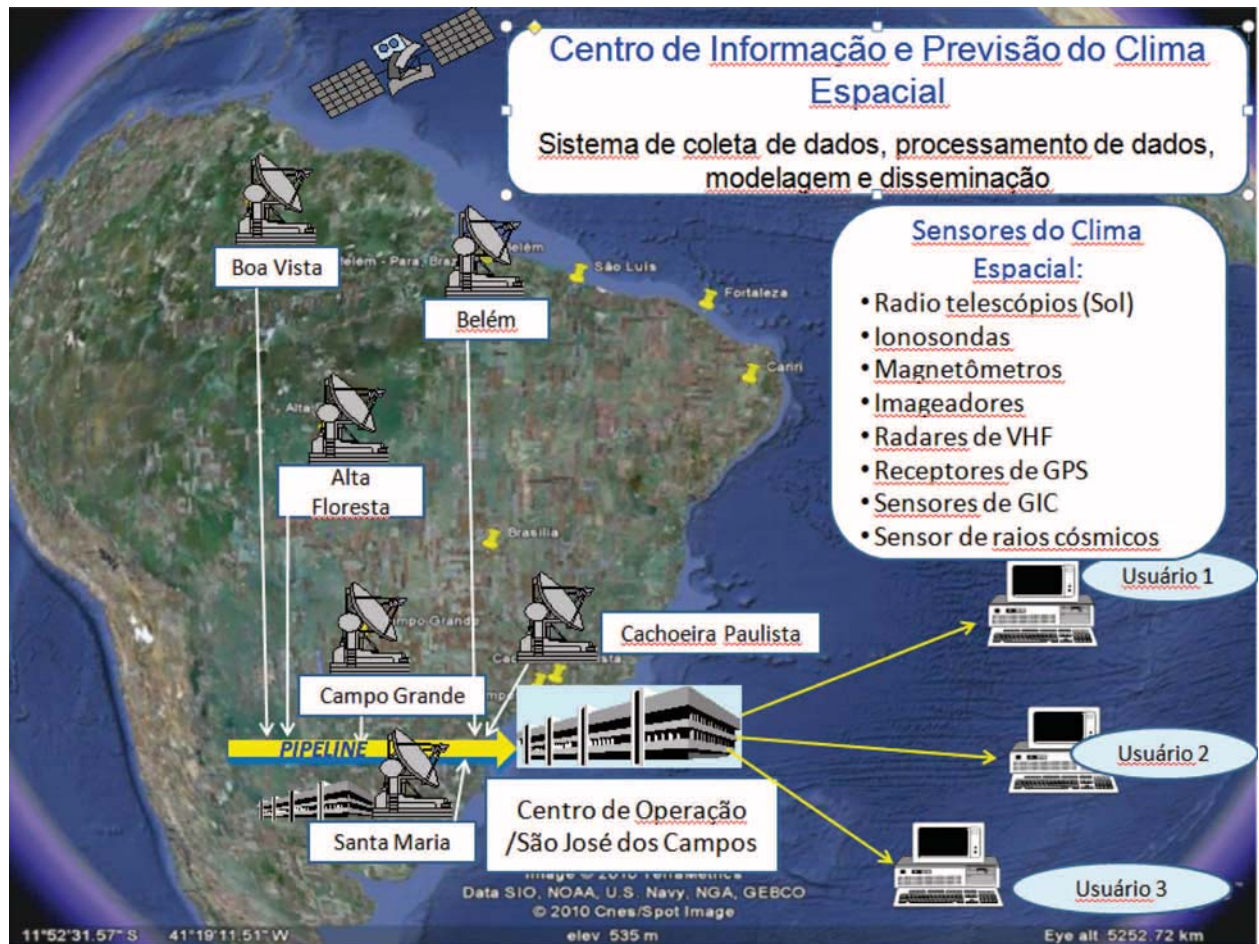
Centro de Informação e Previsão do Clima Espacial

Sistema de coleta de dados, processamento de dados, modelagem e disseminação

Sensores do Clima Espacial:
• Radio telescópios (Sol)
• Ionosondas
• Magnetômetros
• Imageadores
• Radares de VHF
• Receptores de GPS
• Sensores de GIC
• Sensor de raios cósmicos

Boa Vista

Belém - Para, Bra

Belém

São Luis

Fortaleza

Cariri

Alta

Alta Floresta

Brasilia

Campo Grande

Cachoeira Paulista

Campo Grande

PIPELINE

Santa Maria

Centro de Operação /São José dos Campos

Usuário 1

Usuário 2

Usuário 3

Image © 2010 TerraMetrics
Data SIO, NOAA, U.S. Navy, NGA, GEBCO
© 2010 Cnes/Spot Image

11°52'31.57" S 41°19'11.51" W elev 535 m Eye alt 5252.72 km